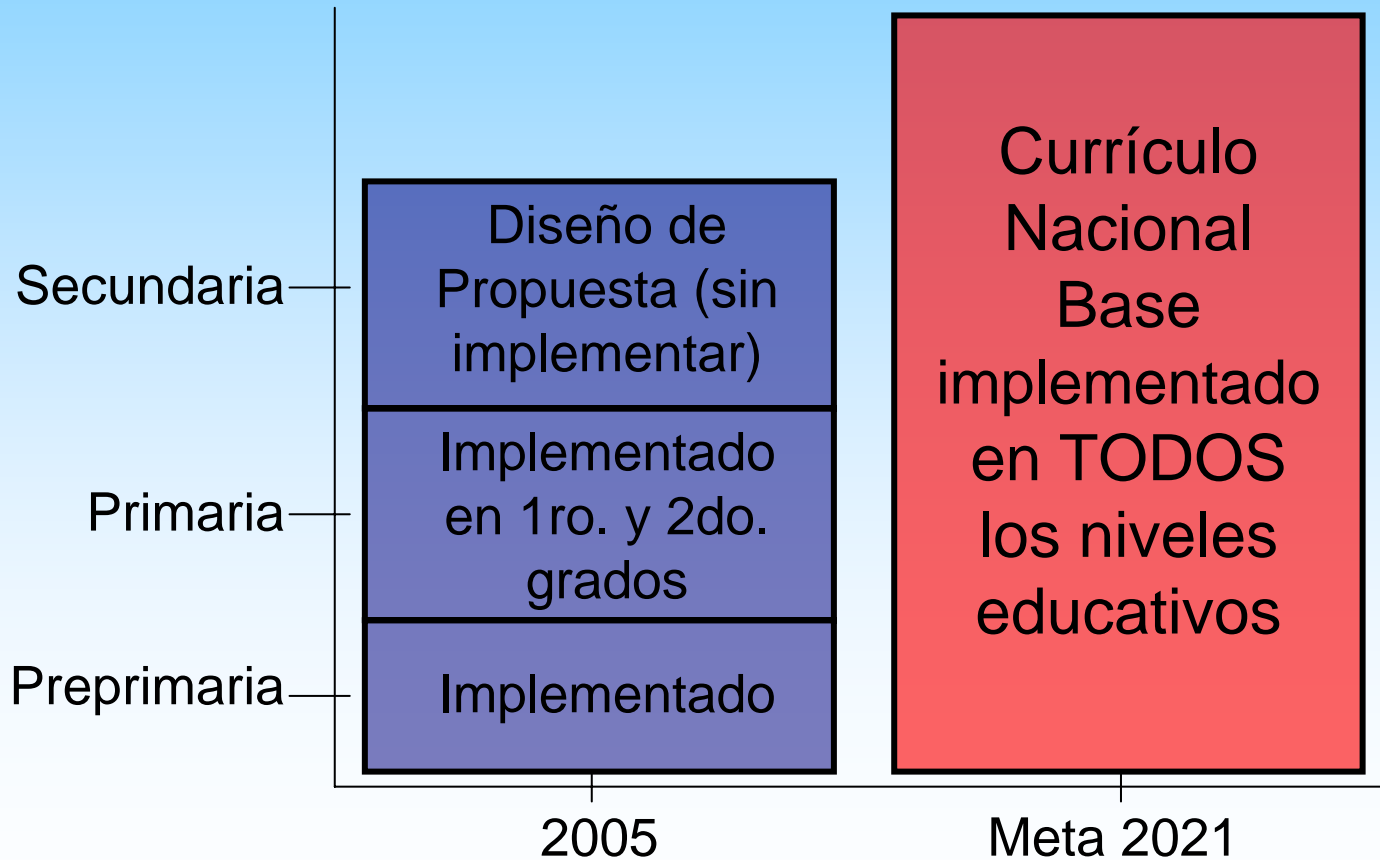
Secundaria

Primaria

Preprimaria

Diseño de Propuesta (sin implementar)

Implementado en 1ro. y 2do. grados

Implementado

Currículo Nacional Base implementado en TODOS los niveles educativos

2005

Meta 2021